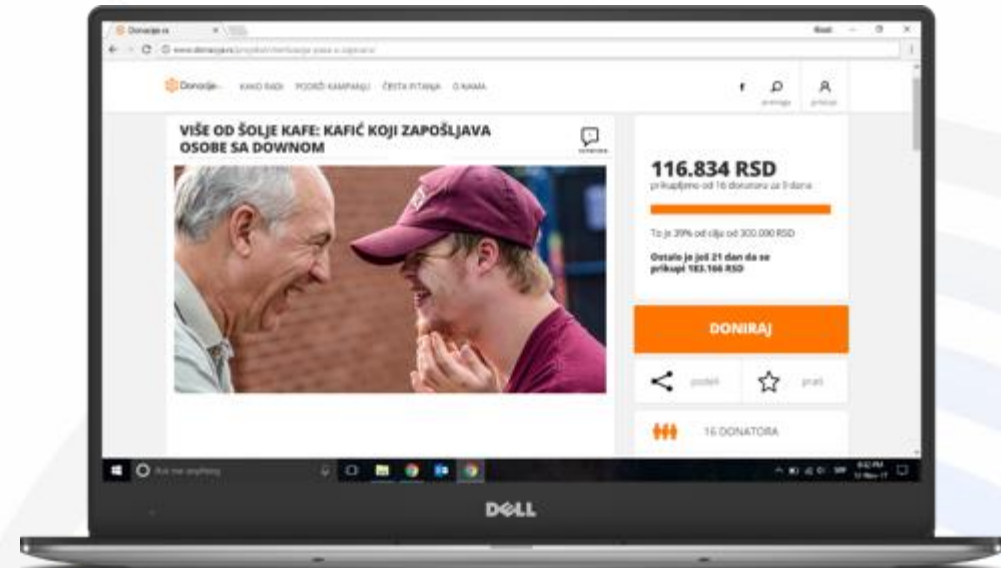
Donacije.rs

www.donacije.rs/projekti/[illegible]

Donacije

KAKO RADI POKRENI KAMPANJU ČESTA PITANJA O NAMA

pretraga prijava

VIŠE OD ŠOLJE KAFE: KAFIĆ KOJI ZAPOŠLJAVA OSOBE SA DOWNOM

116.834 RSD

prikupljeno od 16 donatora za 9 dana

To je 39% od cilja od 300.000 RSD

Ostalo je još 21 dan da se prikupi 183.166 RSD

DONIRAJ

podeli prati

16 DONATORA

Ask me anything

DELL